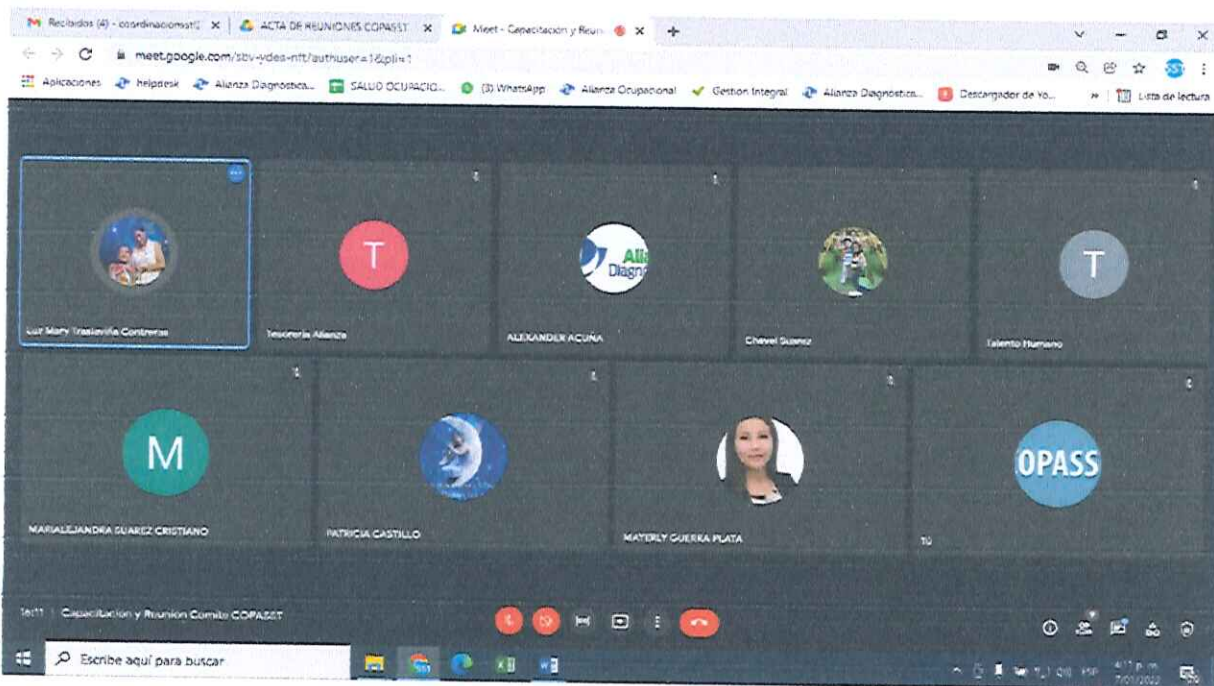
Recibidos (4) - coordinacionsst | ACTA DE REUNIONES COPASST | Meet - Capacitación y Reun

meet.google.com/sbv-vdes-nft?authuser=1&pli=1

Aplicaciones | helpdesk | Alianza Diagnostica... | SALUD OCUPACIO... | (3) WhatsApp | Alianza Ocupacional | Gestion Integral | Alianza Diagnostica... | Descargador de Yo... | Lista de lectura

Luz Mary Traslaviña Contreras

T

Tesoreria Alianza

Alia Diagn

ALEXANDER ACUÑA

Chavel Suarez

T

Talento Humano

M

MARIALEJANDRA SUAREZ CRISTIANO

PATRICIA CASTILLO

MATERLY GUERRA PLATA

OPASS

Tú

16:11 | Capacitacion y Reunion Comite COPASST

Escribe aquí para buscar

4:11 p. m.
7/01/2022